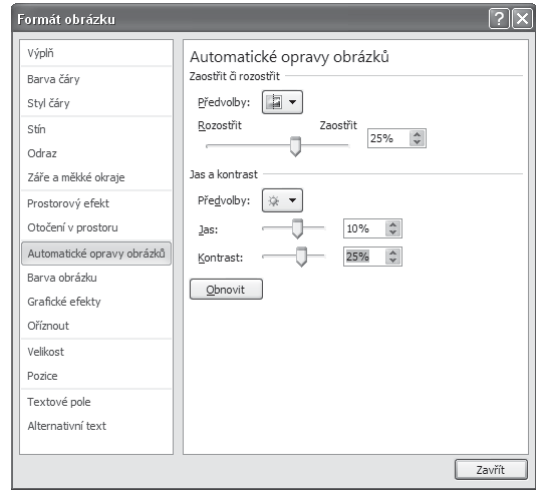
Formát obrázku

?

Výplň
Barva čáry
Styl čáry
Stín
Odraz
Záře a měkké okraje
Prostorový efekt
Otočení v prostoru
Automatické opravy obrázků
Barva obrázku
Grafické efekty
Oříznout
Velikost
Pozice
Textové pole
Alternativní text

Automatické opravy obrázků

Zaostřit či rozostřit

Předvolby:

Rozostřit

Zaostřit

25%

Jas a kontrast

Předvolby:

Jas:

10%

Kontrast:

25%

Obnovit

Zavřít